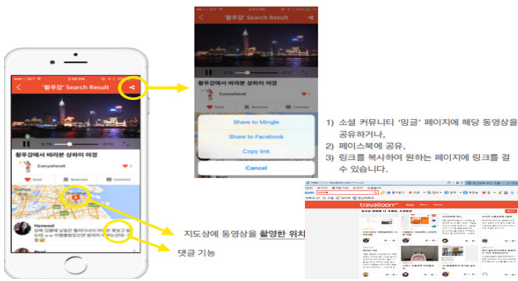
'황푸강' Search Result

황푸강에서 바라본 상하이 야경

Everywherell

Good Bookmark Comment

Hanwoolf

'황푸강' Search Result

황푸강에서 바라본 상하이 야경

Everywherell

Share to Mingle

Share to Facebook

Copy link

Cancel

1) 소셜 커뮤니티 '밍글' 페이지에 해당 동영상을 공유하거나,
2) 페이스북에 공유,
3) 링크를 복사하여 원하는 페이지에 링크를 걸 수 있습니다.

travelloom

지도상에 동영상을 촬영한 위치

댓글 기능